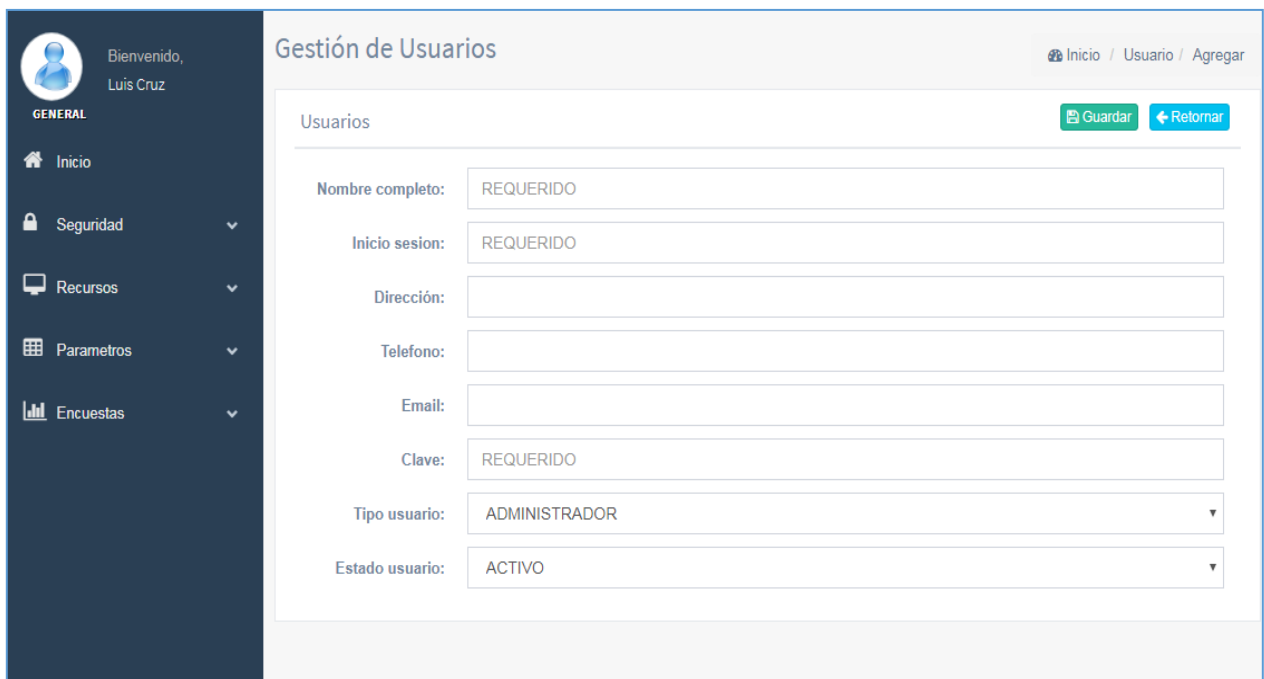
Bienvenido,
Luis Cruz

GENERAL

Inicio

Seguridad

Recursos

Parametros

Encuestas

Gestión de Usuarios

Inicio / Usuario / Agregar

Usuarios

Guardar

Retornar

Nombre completo: REQUERIDO

Inicio sesion: REQUERIDO

Dirección:

Telefono:

Email:

Clave: REQUERIDO

Tipo usuario: ADMINISTRADOR

Estado usuario: ACTIVO